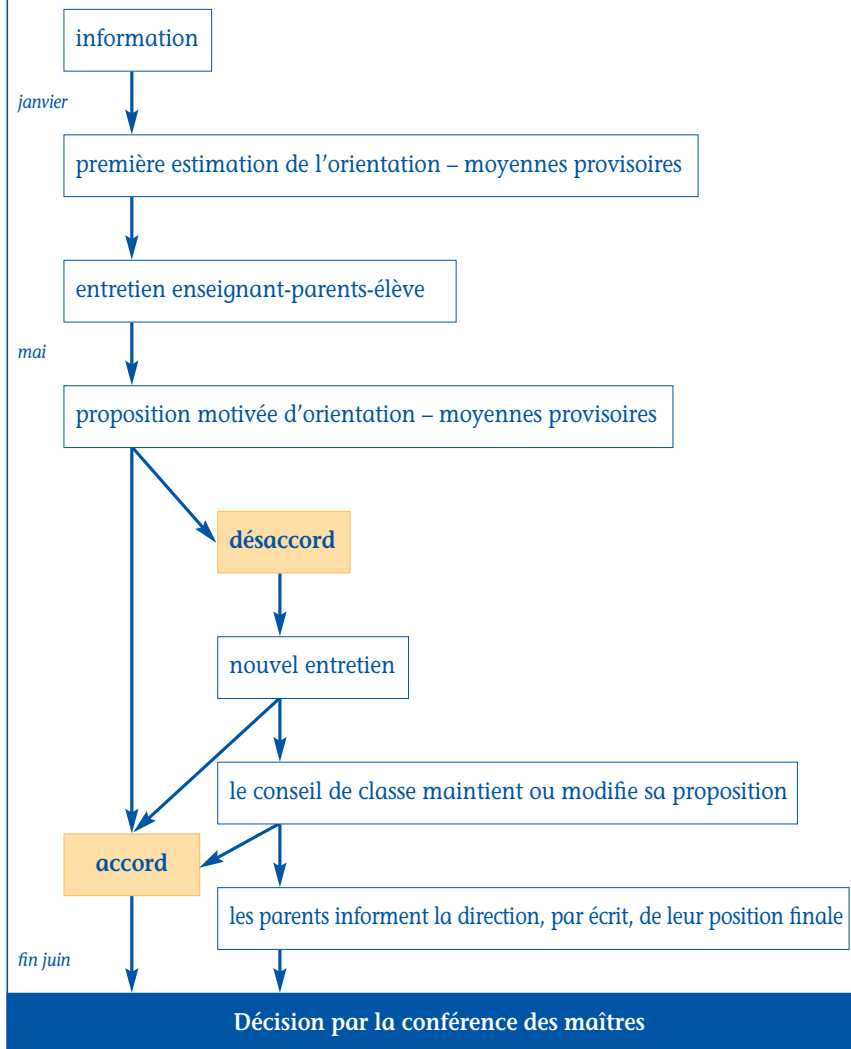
information

janvier

première estimation de l’orientation – moyennes provisoires

entretien enseignant-parents-élève

mai

proposition motivée d’orientation – moyennes provisoires

désaccord

nouvel entretien

le conseil de classe maintient ou modifie sa proposition

accord

les parents informent la direction, par écrit, de leur position finale

fin juin

Décision par la conférence des maîtres